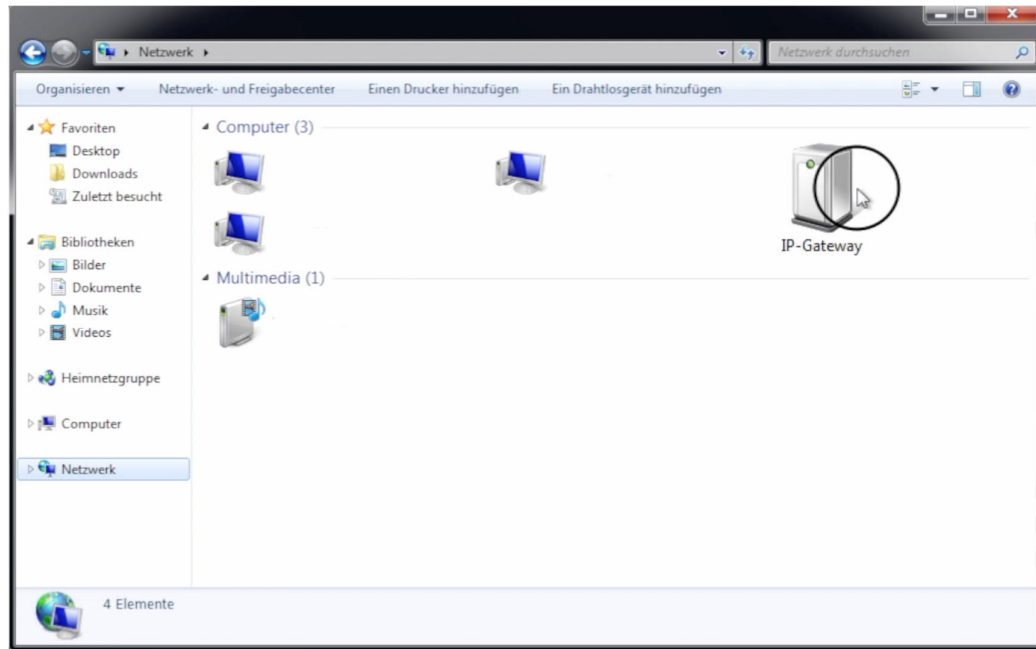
Netzwerk ▸

Netzwerk durchsuchen

Organisieren ▾ Netzwerk- und Freigabecenter Einen Drucker hinzufügen Ein Drahtlosgerät hinzufügen

Favoriten
Desktop
Downloads
Zuletzt besucht

Bibliotheken
Bilder
Dokumente
Musik
Videos

Heimnetzgruppe

Computer

Netzwerk

Computer (3)

IP-Gateway

Multimedia (1)

4 Elemente